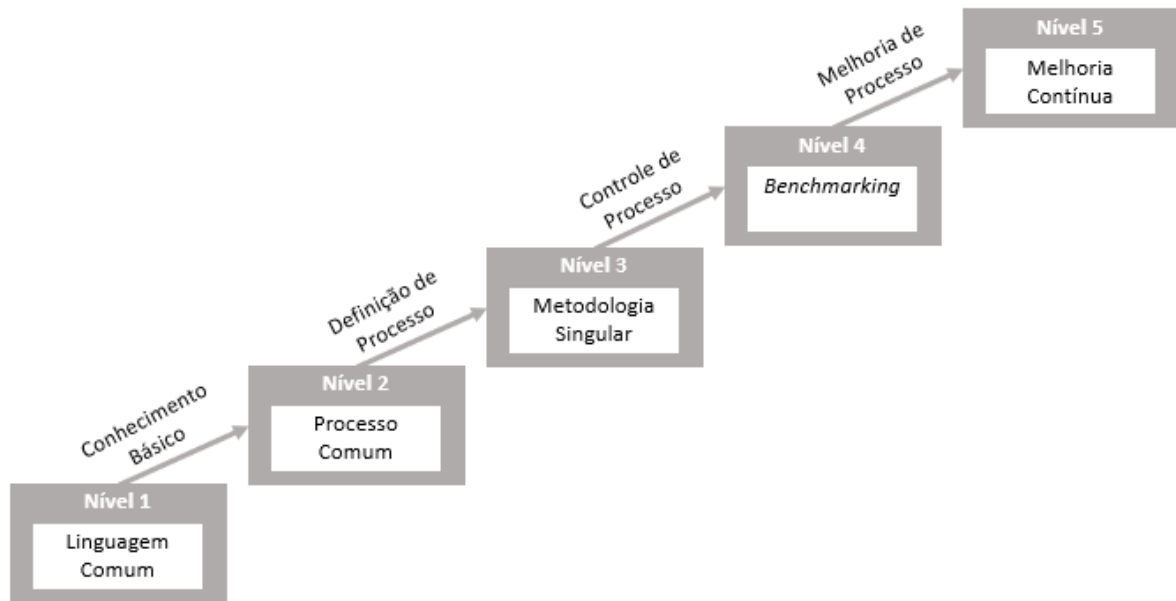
Nível 1
Linguagem Comum

Conhecimento Básico

Nível 2
Processo Comum

Definição de Processo

Nível 3
Metodologia Singular

Controle de Processo

Nível 4
*Benchmarking*

Melhoria de Processo

Nível 5
Melhoria Contínua